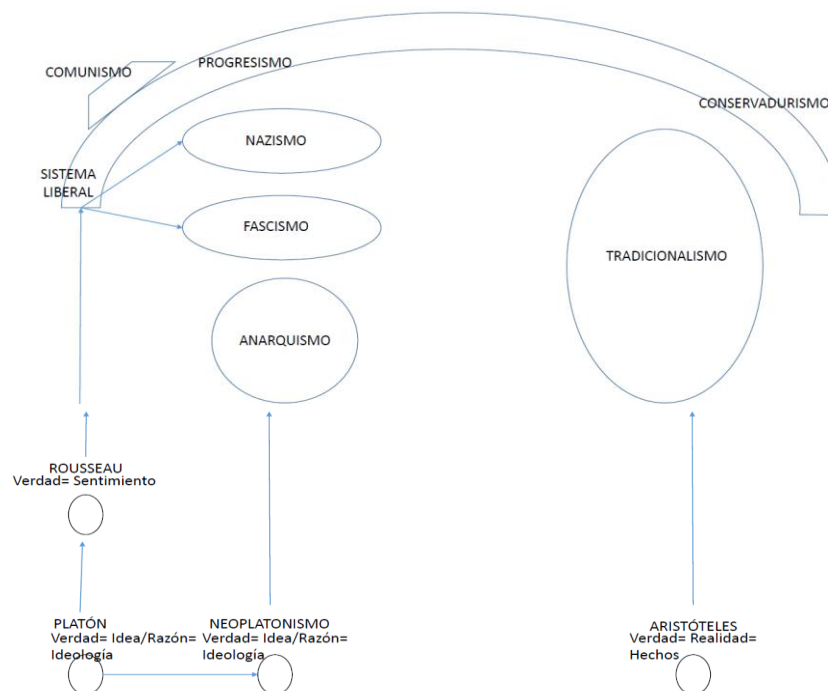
COMUNISMO

PROGRESISMO

CONSERVADURISMO

NAZISMO

SISTEMA LIBERAL

FASCISMO

TRADICIONALISMO

ANARQUISMO

ROUSSEAU
Verdad= Sentimiento

PLATÓN
Verdad= Idea/Razón= Ideología

NEOPLATONISMO
Verdad= Idea/Razón= Ideología

ARISTÓTELES
Verdad= Realidad= Hechos